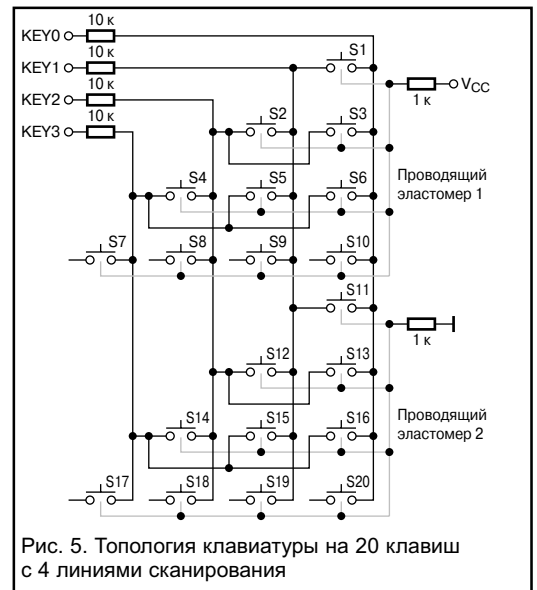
KEY0
10 к
KEY1
10 к
KEY2
10 к
KEY3
10 к
S1
$V_{CC}$
1 к
S2
S3
S4
S5
S6
Проводящий эластомер 1
S7
S8
S9
S10
S11
1 к
S12
S13
S14
S15
S16
Проводящий эластомер 2
S17
S18
S19
S20

Рис. 5. Топология клавиатуры на 20 клавиш с 4 линиями сканирования